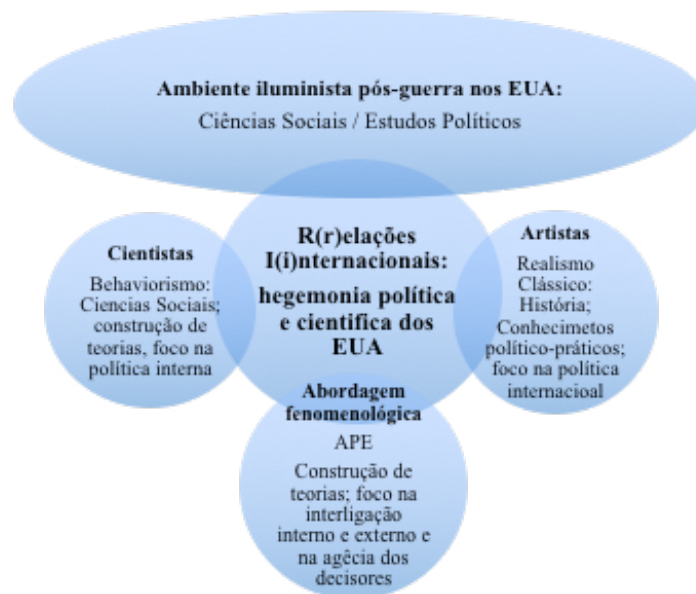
**Ambiente iluminista pós-guerra nos EUA:**
Ciências Sociais / Estudos Políticos

**R(r)elações I(i)nternacionais: hegemonia política e cientifica dos EUA**

**Cientistas**
Behaviorismo: Ciencias Sociais; construção de teorias, foco na política interna

**Artistas**
Realismo Clássico: História; Conhecimetos político-práticos; foco na política internacioal

**Abordagem fenomenológica**
APE
Construção de teorias; foco na interligação interno e externo e na agêcia dos decisores